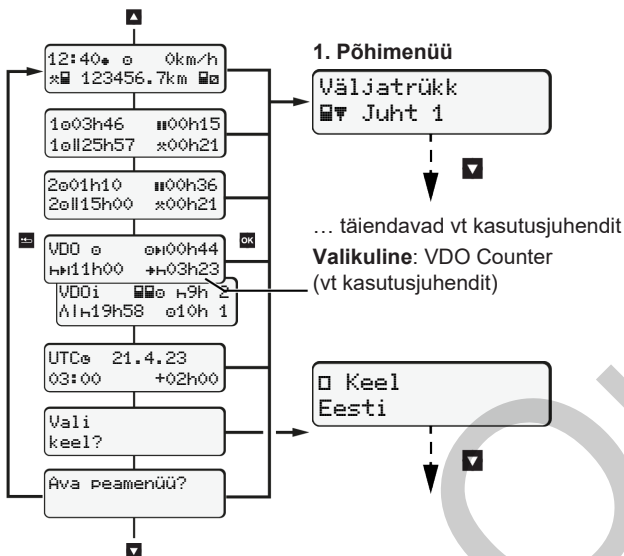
12:40 0km/h
123456.7km

1 03h46 00h15
1 25h57 00h21

2 01h10 00h36
2 15h00 00h21

VDO 00h44
11h00 03h23

VDOi 9h 2
19h58 10h 1

UTC 21.4.23
03:00 +02h00

Vali
keel?

Ava peamenüü?

1. Põhimenüü

Väljatrükk
Juht 1

… täiendavad vt kasutusjuhendit

**Valikuline**: VDO Counter (vt kasutusjuhendit)

Keel
Eesti